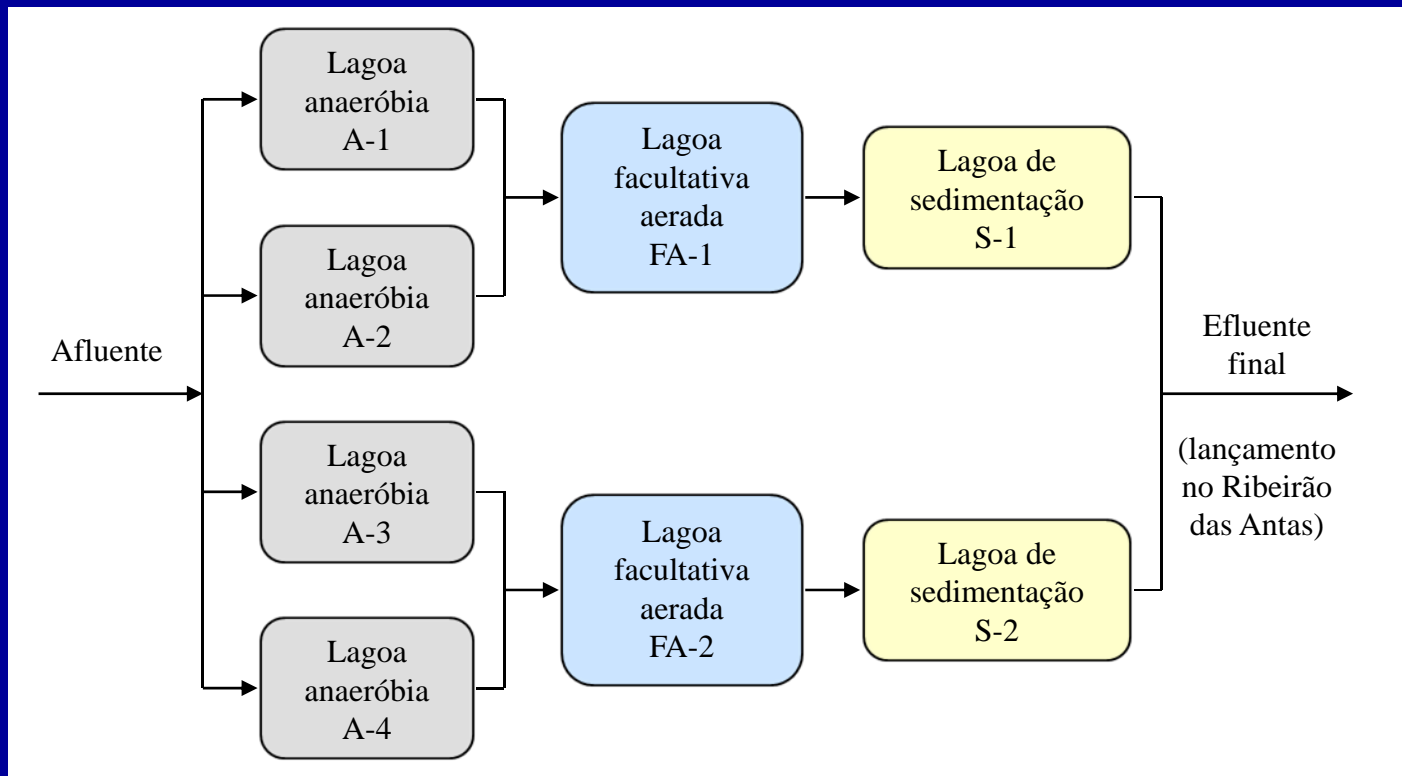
Afluente

Lagoa anaeróbia A-1

Lagoa anaeróbia A-2

Lagoa anaeróbia A-3

Lagoa anaeróbia A-4

Lagoa facultativa aerada FA-1

Lagoa facultativa aerada FA-2

Lagoa de sedimentação S-1

Lagoa de sedimentação S-2

Efluente final

(lançamento no Ribeirão das Antas)